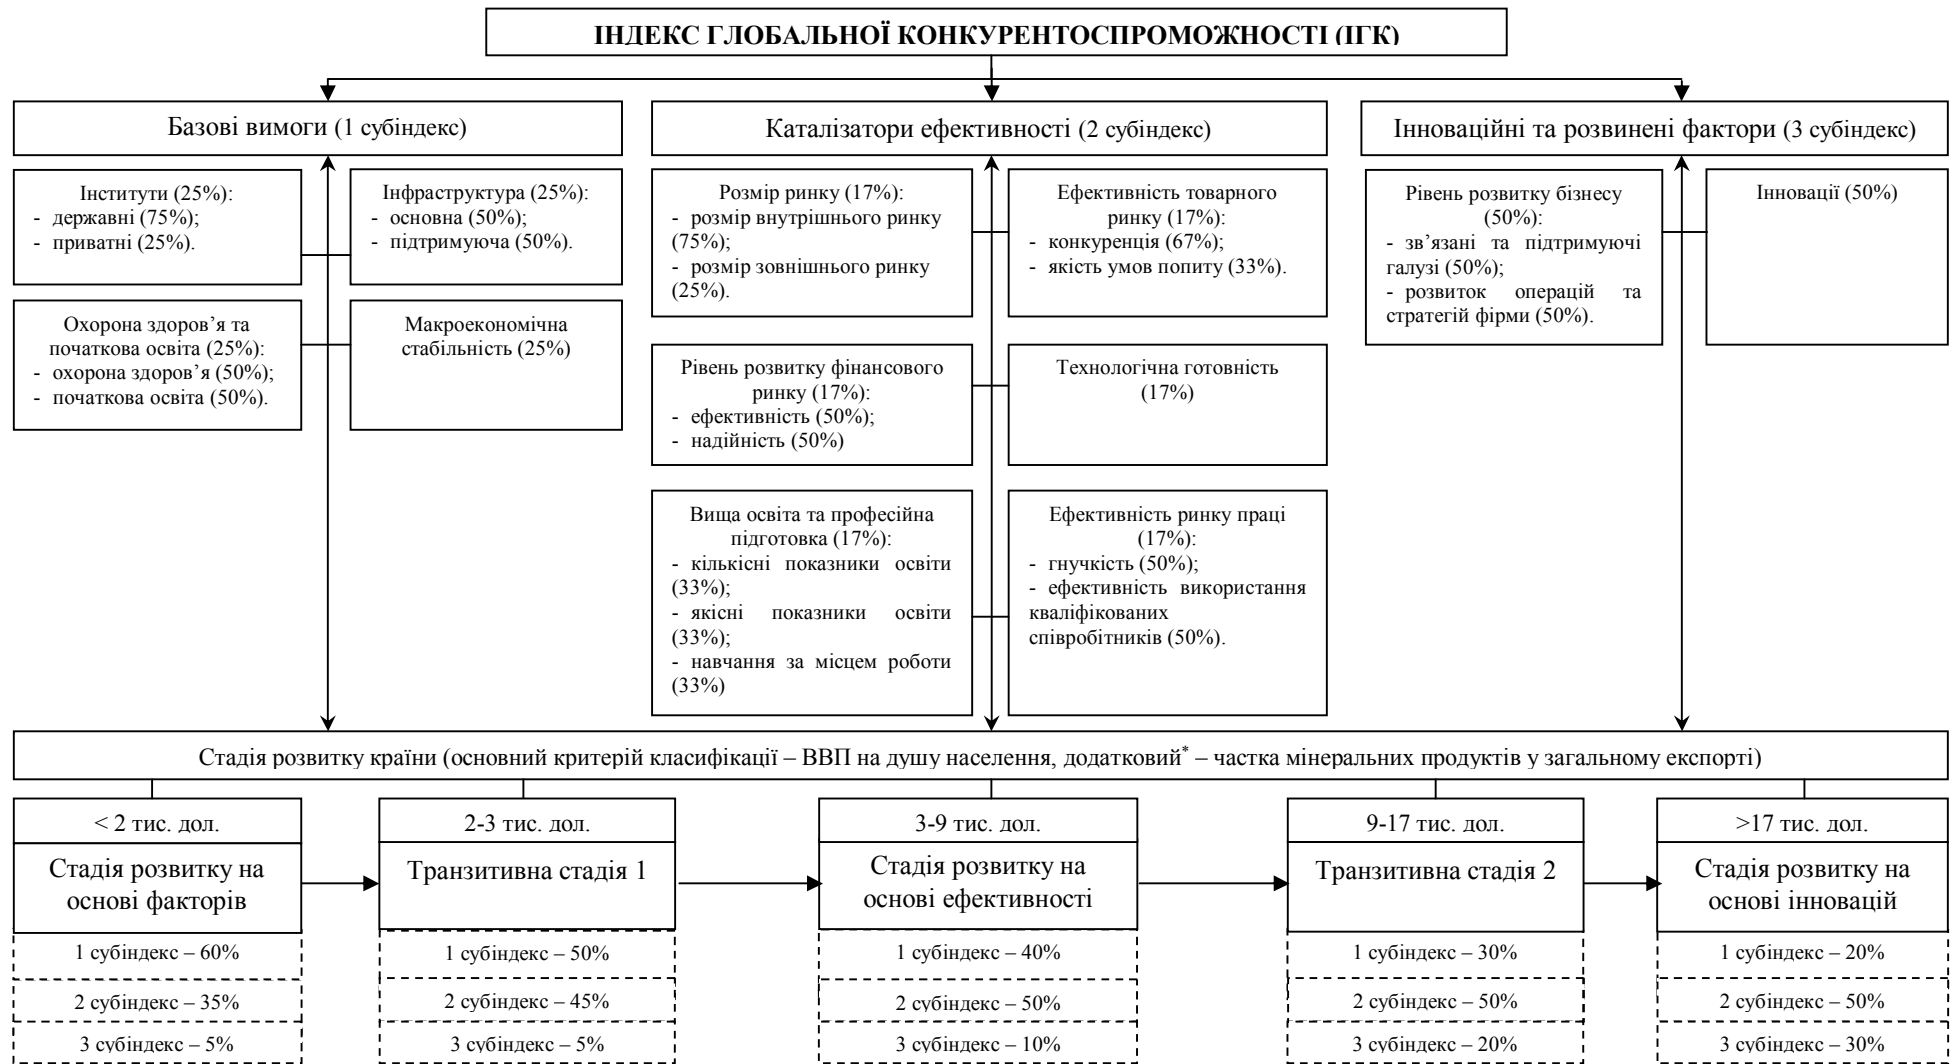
ІНДЕКС ГЛОБАЛЬНОЇ КОНКУРЕНТОСПРОМОЖНОСТІ (ІГК)

Базові вимоги (1 субіндекс)

Каталізатори ефективності (2 субіндекс)

Інноваційні та розвинені фактори (3 субіндекс)

Інститути (25%):
- державні (75%);
- приватні (25%).

Інфраструктура (25%):
- основна (50%);
- підтримуюча (50%).

Охорона здоров'я та початкова освіта (25%):
- охорона здоров'я (50%);
- початкова освіта (50%).

Макроекономічна стабільність (25%)

Розмір ринку (17%):
- розмір внутрішнього ринку (75%);
- розмір зовнішнього ринку (25%).

Ефективність товарного ринку (17%):
- конкуренція (67%);
- якість умов попиту (33%).

Рівень розвитку фінансового ринку (17%):
- ефективність (50%);
- надійність (50%)

Технологічна готовність (17%)

Вища освіта та професійна підготовка (17%):
- кількісні показники освіти (33%);
- якісні показники освіти (33%);
- навчання за місцем роботи (33%)

Ефективність ринку праці (17%):
- гнучкість (50%);
- ефективність використання кваліфікованих співробітників (50%).

Рівень розвитку бізнесу (50%):
- зв'язані та підтримуючі галузі (50%);
- розвиток операцій та стратегій фірми (50%).

Інновації (50%)

Стадія розвитку країни (основний критерій класифікації – ВВП на душу населення, додатковий* – частка мінеральних продуктів у загальному експорті)

< 2 тис. дол.
Стадія розвитку на основі факторів
1 субіндекс – 60%
2 субіндекс – 35%
3 субіндекс – 5%

2-3 тис. дол.
Транзитивна стадія 1
1 субіндекс – 50%
2 субіндекс – 45%
3 субіндекс – 5%

3-9 тис. дол.
Стадія розвитку на основі ефективності
1 субіндекс – 40%
2 субіндекс – 50%
3 субіндекс – 10%

9-17 тис. дол.
Транзитивна стадія 2
1 субіндекс – 30%
2 субіндекс – 50%
3 субіндекс – 20%

>17 тис. дол.
Стадія розвитку на основі інновацій
1 субіндекс – 20%
2 субіндекс – 50%
3 субіндекс – 30%